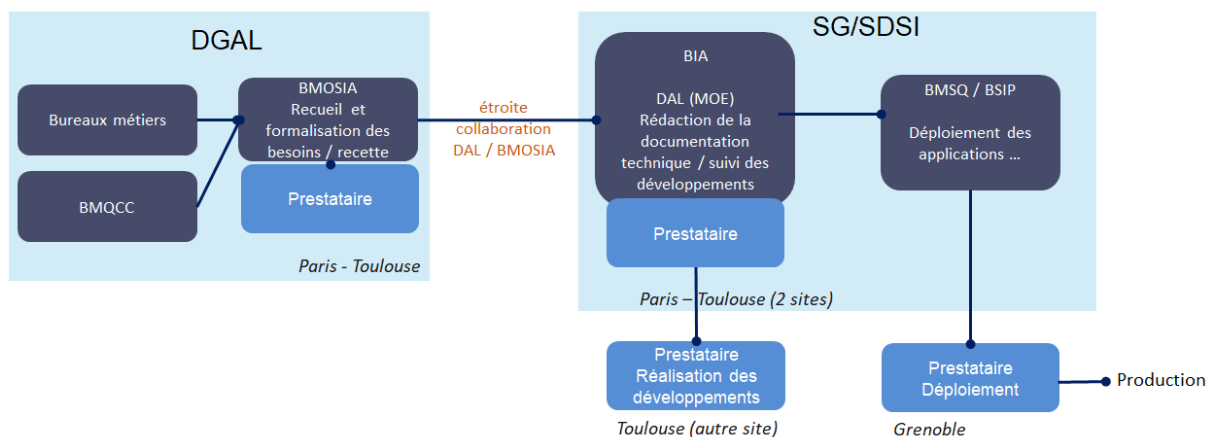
DGAL

Bureaux métiers

BMQCC

BMOSIA
Recueil et formalisation des besoins / recette

Prestataire

Paris - Toulouse

étroite collaboration DAL / BMOSIA

SG/SDSI

BIA

DAL (MOE)
Rédaction de la documentation technique / suivi des développements

Prestataire

Paris – Toulouse (2 sites)

BMSQ / BSIP

Déploiement des applications ...

Prestataire
Réalisation des développements

Toulouse (autre site)

Prestataire
Déploiement

Grenoble

Production